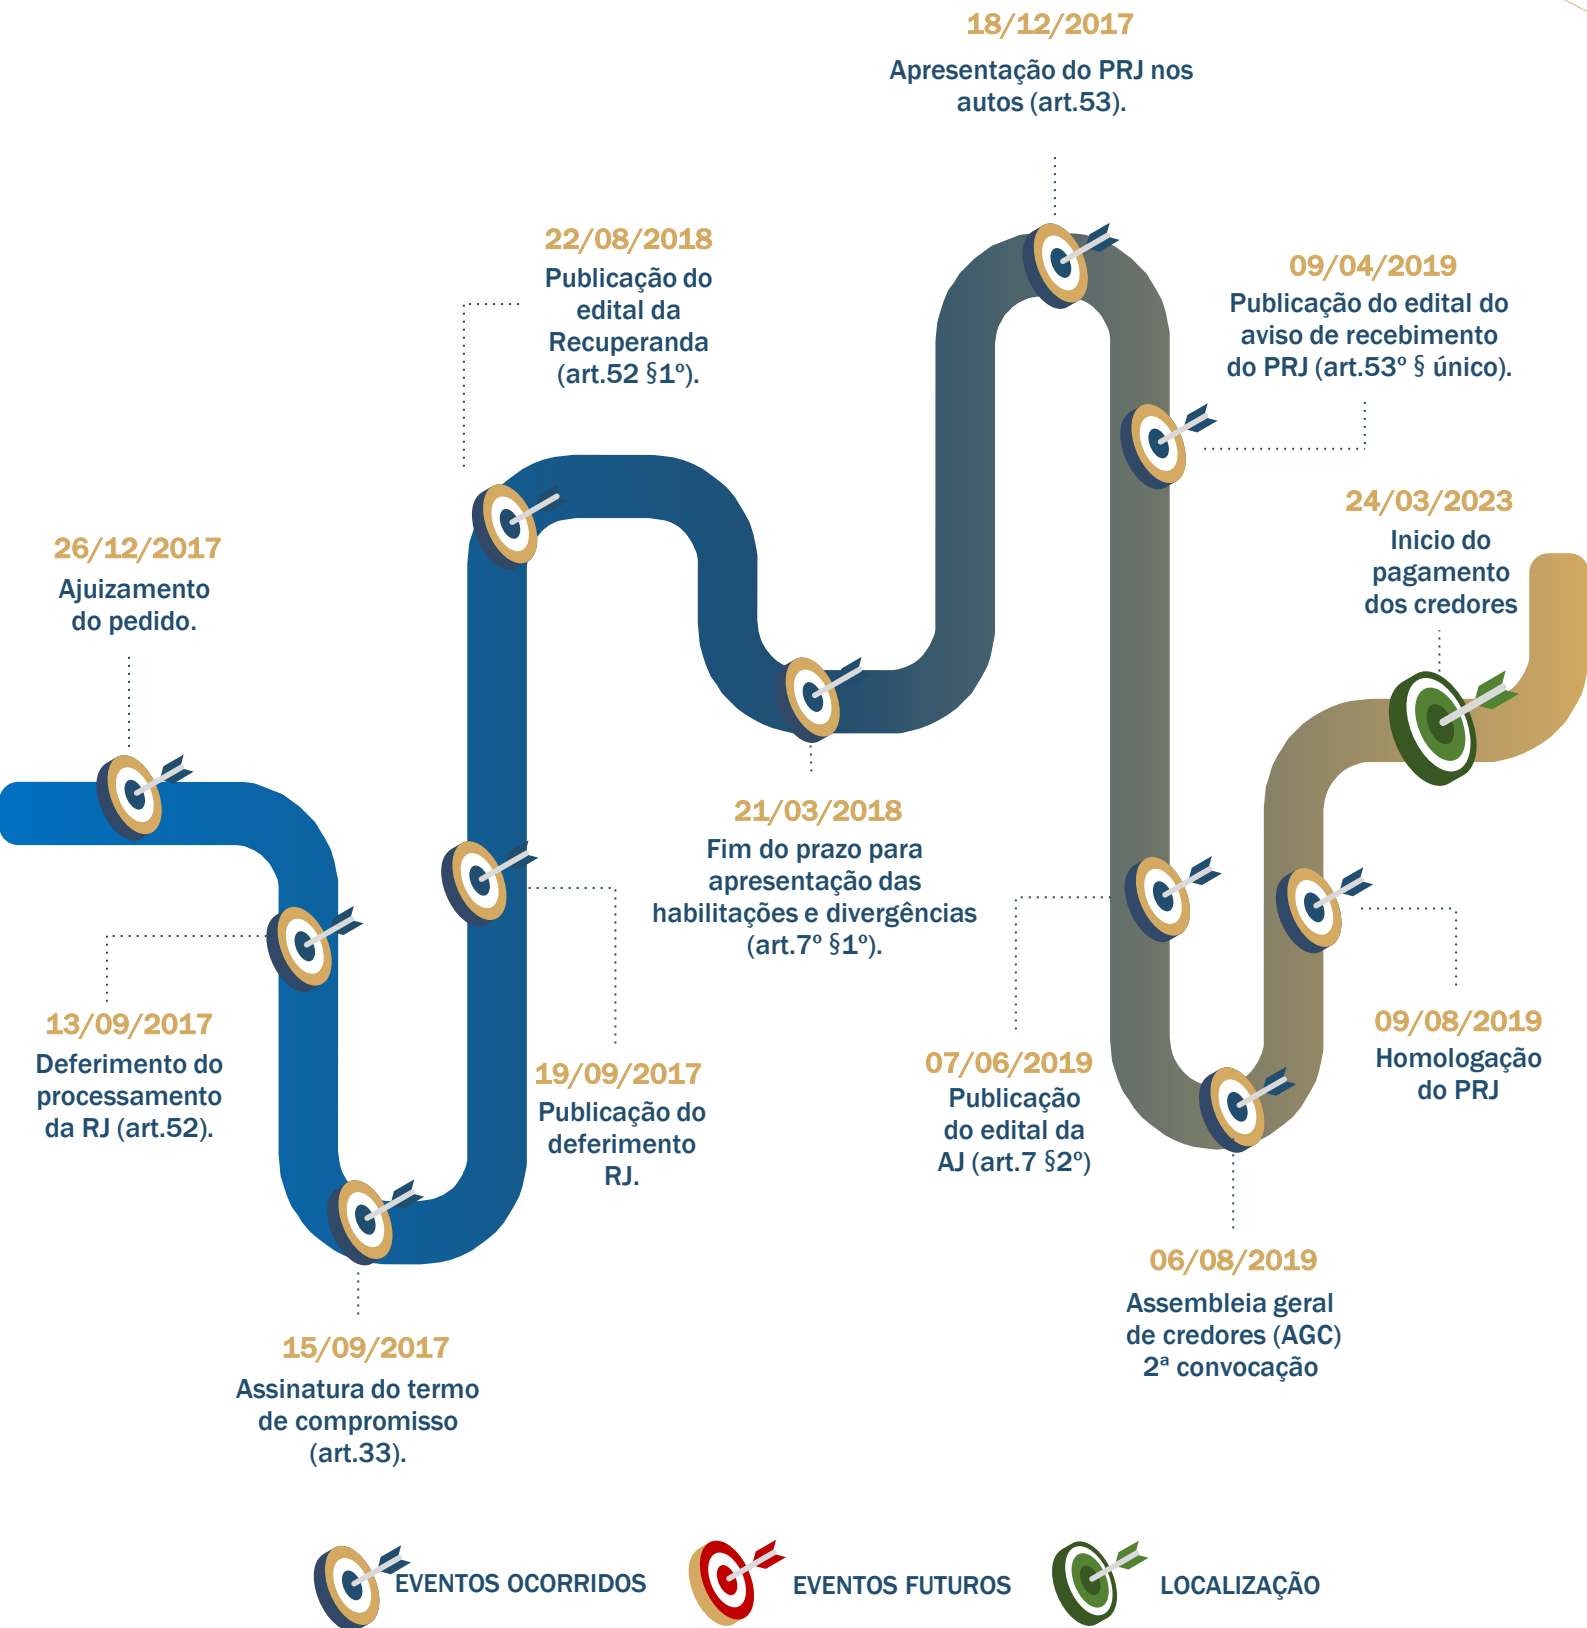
26/12/2017
Ajuizamento do pedido.

13/09/2017
Deferimento do processamento da RJ (art.52).

15/09/2017
Assinatura do termo de compromisso (art.33).

19/09/2017
Publicação do deferimento RJ.

22/08/2018
Publicação do edital da Recuperanda (art.52 §1º).

21/03/2018
Fim do prazo para apresentação das habilitações e divergências (art.7º §1º).

18/12/2017
Apresentação do PRJ nos autos (art.53).

09/04/2019
Publicação do edital do aviso de recebimento do PRJ (art.53º § único).

07/06/2019
Publicação do edital da AJ (art.7 §2º)

06/08/2019
Assembleia geral de credores (AGC) 2ª convocação

09/08/2019
Homologação do PRJ

24/03/2023
Inicio do pagamento dos credores

EVENTOS OCORRIDOS
EVENTOS FUTUROS
LOCALIZAÇÃO